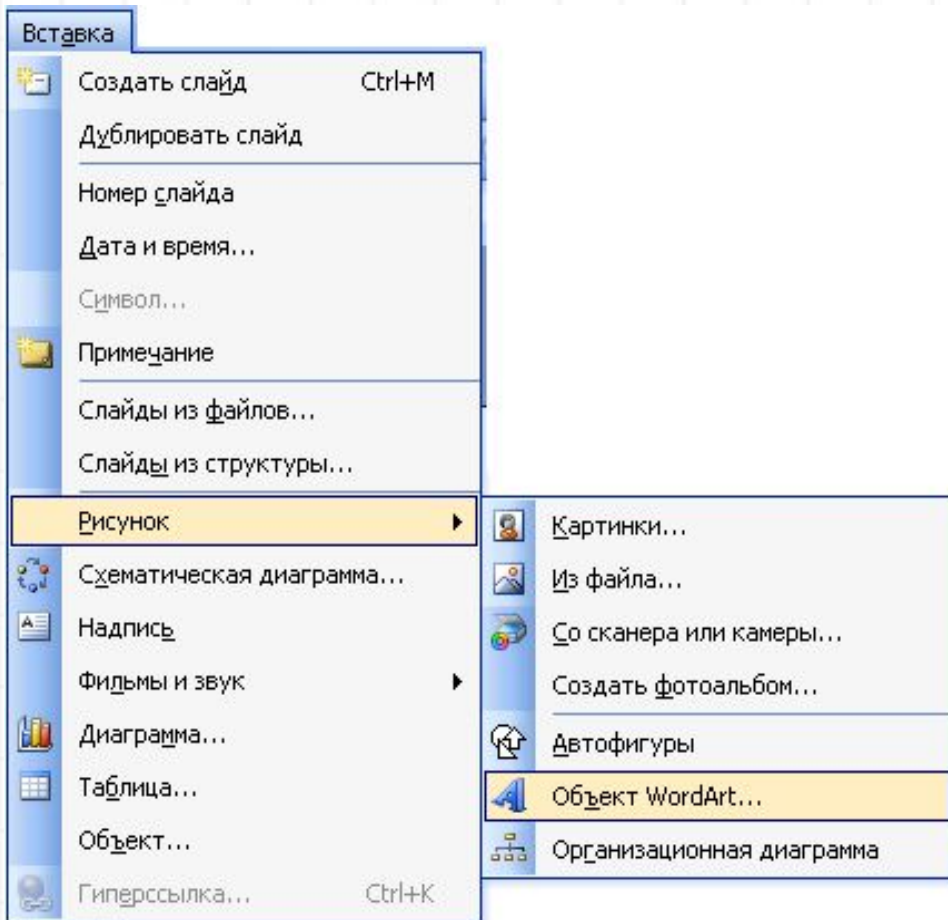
Вставка

Создать слайд Ctrl+M

Дублировать слайд

Номер слайда

Дата и время...

Символ...

Примечание

Слайды из файлов...

Слайды из структуры...

Рисунок

Схематическая диаграмма...

Надпись

Фильмы и звук

Диаграмма...

Таблица...

Объект...

Гиперссылка... Ctrl+K

Картинки...

Из файла...

Со сканера или камеры...

Создать фотоальбом...

Автофигуры

Объект WordArt...

Организационная диаграмма